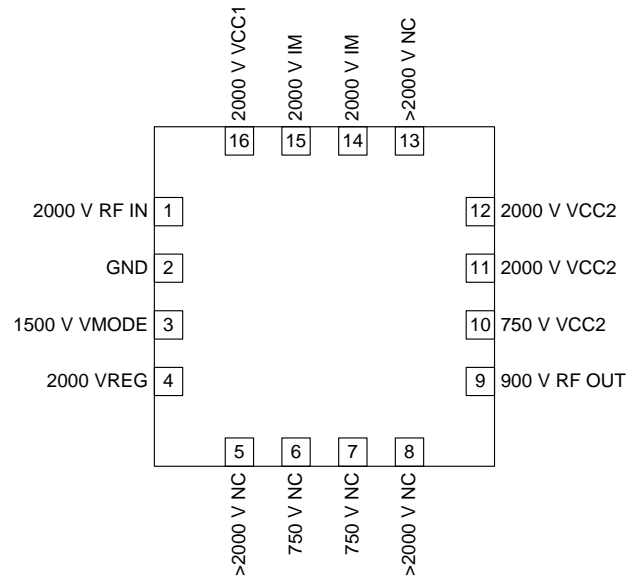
2000 V VCC1
2000 V IM
2000 V IM
>2000 V NC

16
15
14
13

2000 V RF IN 1
GND 2
1500 V VMODE 3
2000 VREG 4

12 2000 V VCC2
11 2000 V VCC2
10 750 V VCC2
9 900 V RF OUT

5
6
7
8

>2000 V NC
750 V NC
750 V NC
>2000 V NC